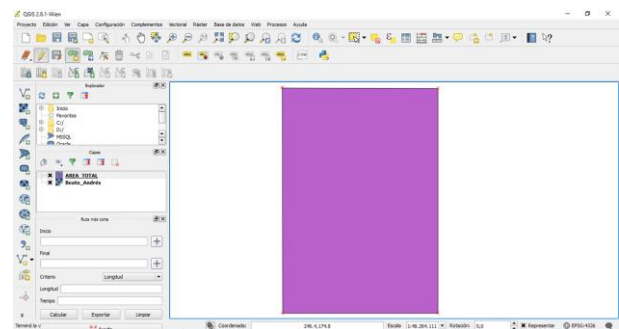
QGIS 2.8.1-Wien

Proyecto Edición Ver Capa Configuración Complementos Vectorial Ráster Base de datos Web Procesos Ayuda

Explorador

Inicio
Favoritos
C:/
D:/
MSSQL
Oracle

Capas

AREA_TOTAL
Bosita_Andrés

Ruta más corta

Inicio

Final

Criterio
Longitud

Longitud

Tiempo

Calcular
Exportar
Limpiar

Terminó la v

Coordenada: 246.6,174.8
Escala 1:48.284.111
Rotación: 0,0
Representar
EPSG:4326